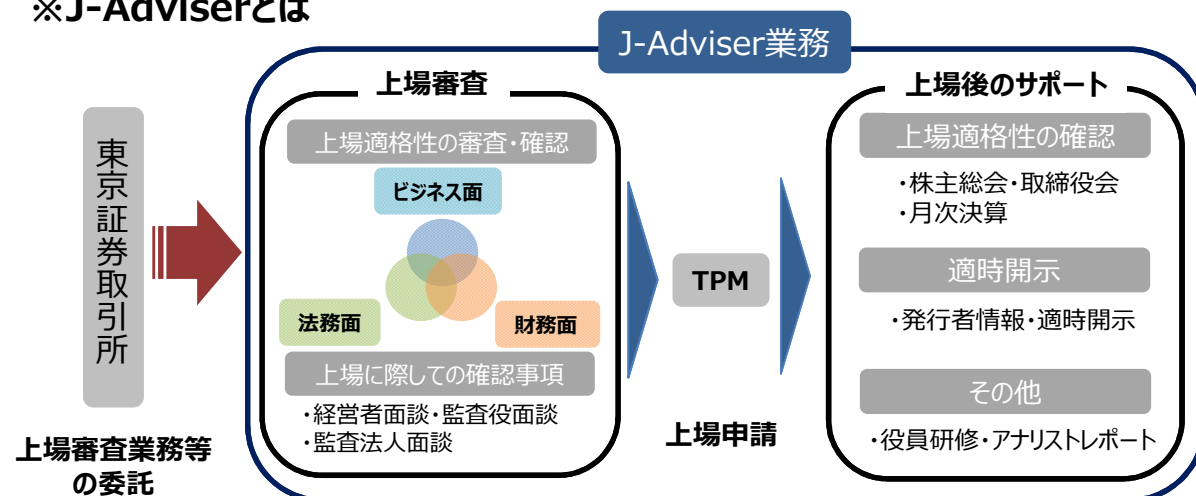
※J-Adviserとは

J-Adviser業務

東京証券取引所

上場審査業務等の委託

上場審査

上場適格性の審査・確認

ビジネス面

法務面

財務面

上場に際しての確認事項

・経営者面談・監査役面談
・監査法人面談

TPM

上場申請

上場後のサポート

上場適格性の確認

・株主総会・取締役会
・月次決算

適時開示

・発行者情報・適時開示

その他

・役員研修・アナリストレポート